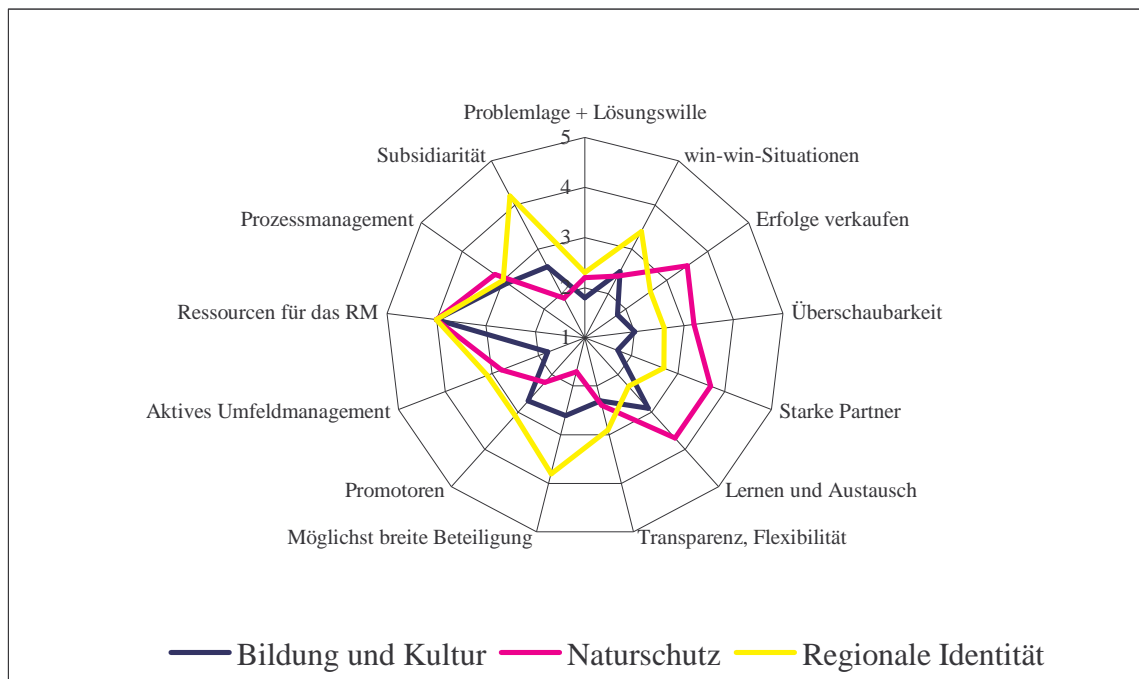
Problemlage + Lösungswille
5
4
3
2
1
win-win-Situationen
Erfolge verkaufen
Überschaubarkeit
Starke Partner
Lernen und Austausch
Transparenz, Flexibilität
Möglichst breite Beteiligung
Promotoren
Aktives Umfeldmanagement
Ressourcen für das RM
Prozessmanagement
Subsidiarität

Bildung und Kultur
Naturschutz
Regionale Identität